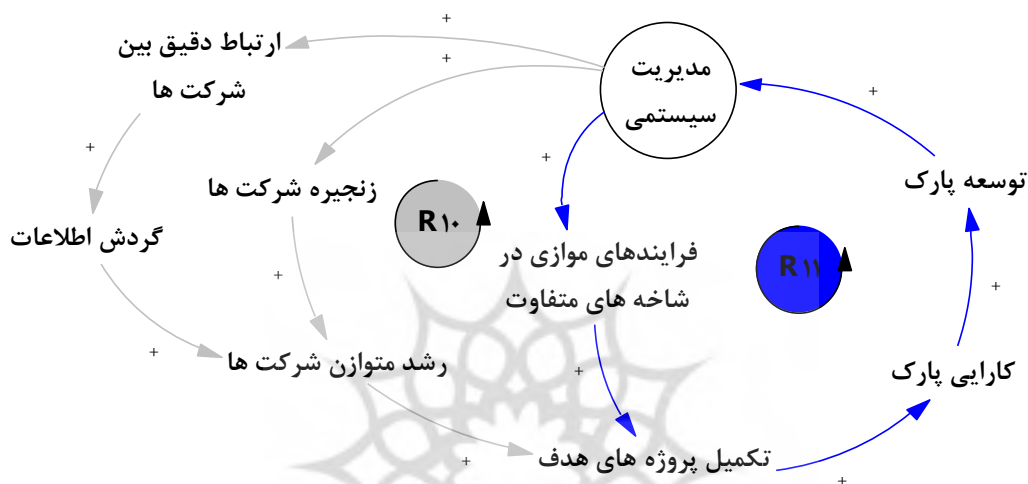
مدیریت سیستمی

ارتباط دقیق بین شرکت ها

زنجیره شرکت ها

گردش اطلاعات

R۱۰

فرایندهای موازی در شاخه های متفاوت

R۱۱

توسعه پارک

کارایی پارک

رشد متوازن شرکت ها

تکمیل پروژه های هدف

+
+
+
+
+
+
+
+
+
+
+
+
+